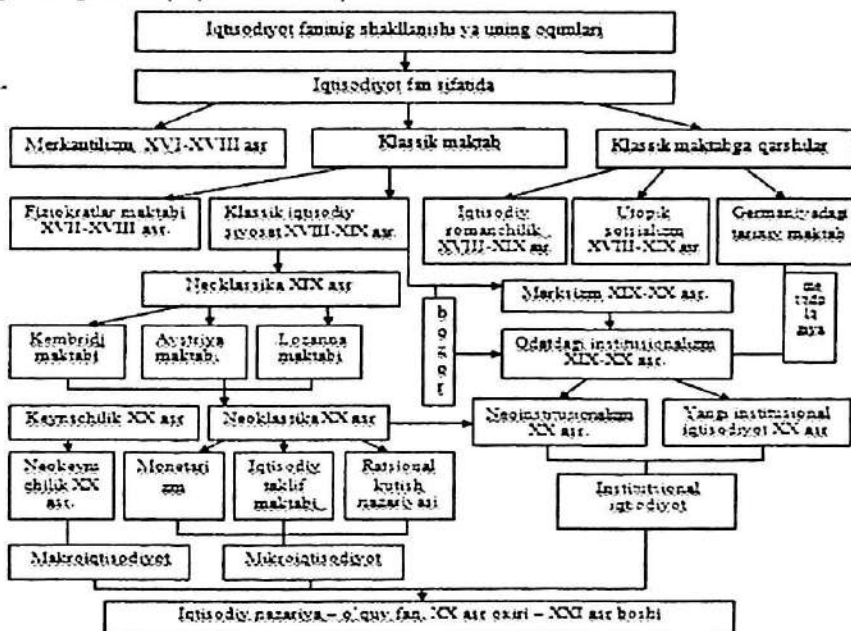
Iqtisodiyot fanining shakllanishi va uning oqimlari

Iqtisodiyot fan sifatida

Merkantilizm XVI-XVIII asr

Klassik maktab

Klassik maktabga qarshilar

Fiziokratlar maktabi XVII-XVIII asr.

Klassik iqtisodiy siyosat XVIII-XIX asr.

Iqtisodiy romanchilik XVIII-XIX asr.

Utopik sotsializm XVIII-XIX asr

Germaniyadagi tarixiy maktab

Neoklassika XIX asr

Marksizm XIX-XX asr.

metodologiya

bog'lar

Kembridj maktabi

Avstriya maktabi

Lozanna maktabi

Odatdagi institutsionalizm XIX-XX asr.

Keynschilik XX asr

Neoklassika XX asr

Neoinstitutsionalizm XX asr.

Yangi institutsional iqtisodiyot XX asr

Neokeynschilik XX asr.

Monetarizm

Iqtisodiy taklif maktabi

Ratsional kutish nazariyasi

Institutsional iqtisodiyot

Makroiqtisodiyot

Mikroiqtisodiyot

Iqtisodiy nazariya – o'quv fan, XX asr oxiri – XXI asr boshi